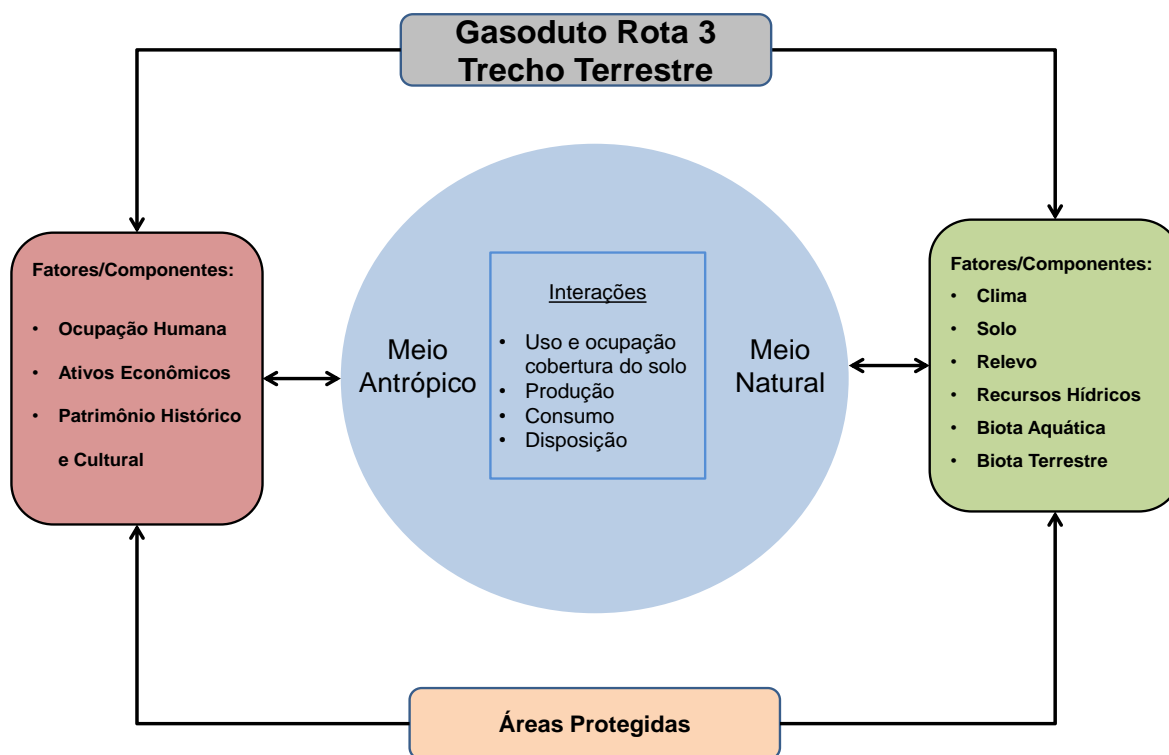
Gasoduto Rota 3
Trecho Terrestre

Fatores/Componentes:

• Ocupação Humana
• Ativos Econômicos
• Patrimônio Histórico e Cultural

Meio Antrópico

Interações

• Uso e ocupação cobertura do solo
• Produção
• Consumo
• Disposição

Meio Natural

Fatores/Componentes:
• Clima
• Solo
• Relevo
• Recursos Hídricos
• Biota Aquática
• Biota Terrestre

Áreas Protegidas